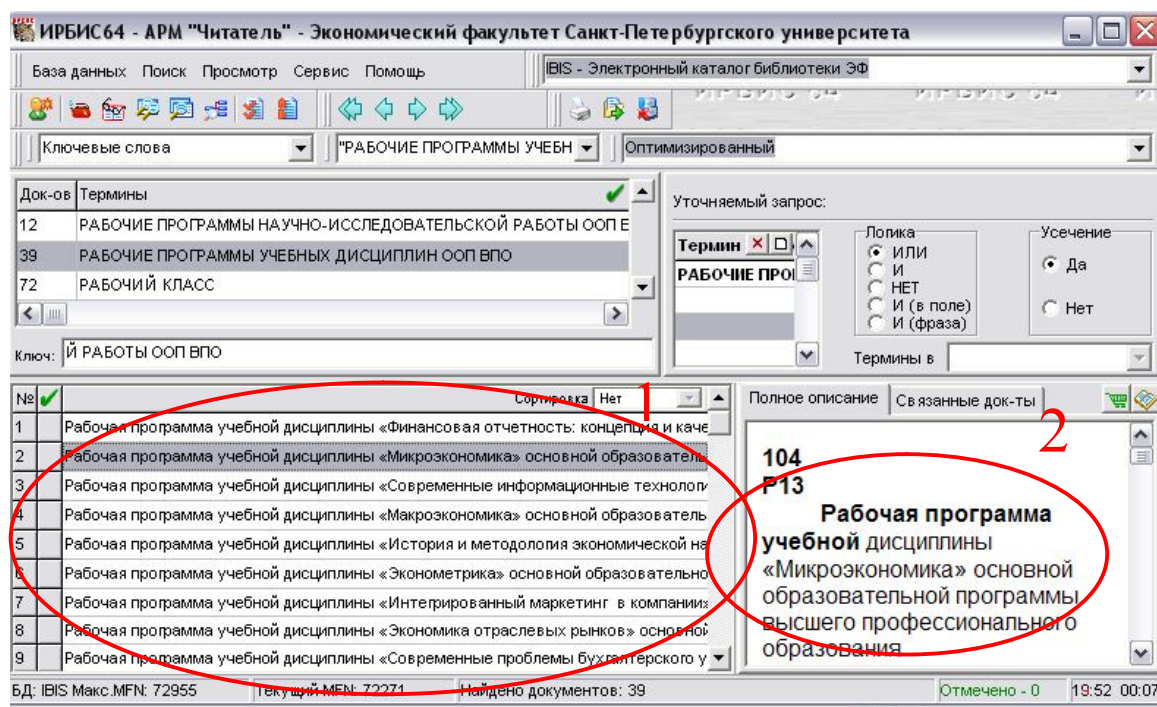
ИРБИС64 - АРМ "Читатель" - Экономический факультет Санкт-Петербургского университета

База данных Поиск Просмотр Сервис Помощь

IBIS - Электронный каталог библиотеки ЭФ

Ключевые слова | "РАБОЧИЕ ПРОГРАММЫ УЧЕБН | Оптимизированный

| Док-ов | Термины |
|---|---|
| 12 | РАБОЧИЕ ПРОГРАММЫ НАУЧНО-ИССЛЕДОВАТЕЛЬСКОЙ РАБОТЫ ООП В |
| 39 | РАБОЧИЕ ПРОГРАММЫ УЧЕБНЫХ ДИСЦИПЛИН ООП ВПО |
| 72 | РАБОЧИЙ КЛАСС |

Ключ: Й РАБОТЫ ООП ВПО

Уточняемый запрос:

Термин

РАБОЧИЕ ПРОІ

Логика
ИЛИ
И
НЕТ
И (в поле)
И (фраза)

Усечение
Да
Нет

Термины в

№ | Сортировка Нет

1

| 1 | Рабочая программа учебной дисциплины «Финансовая отчетность: концепция и каче |
|---|---|
| 2 | Рабочая программа учебной дисциплины «Микроэкономика» основной образовательі |
| 3 | Рабочая программа учебной дисциплины «Современные информационные технологі |
| 4 | Рабочая программа учебной дисциплины «Макроэкономика» основной образователь |
| 5 | Рабочая программа учебной дисциплины «История и методология экономической на |
| 6 | Рабочая программа учебной дисциплины «Эконометрика» основной образовательно |
| 7 | Рабочая программа учебной дисциплины «Интегрированный маркетинг в компаниях |
| 8 | Рабочая программа учебной дисциплины «Экономика отраслевых рынков» основной |
| 9 | Рабочая программа учебной дисциплины «Современные проблемы бухгалтерского у |

Полное описание | Связанные док-ты

2

104
Р13
Рабочая программа учебной дисциплины «Микроэкономика» основной образовательной программы высшего профессионального образования

БД: IBIS Макс.MFN: 72955 | Текущий MFN: 72271 | Найдено документов: 39 | Отмечено - 0 | 19:52 00:07